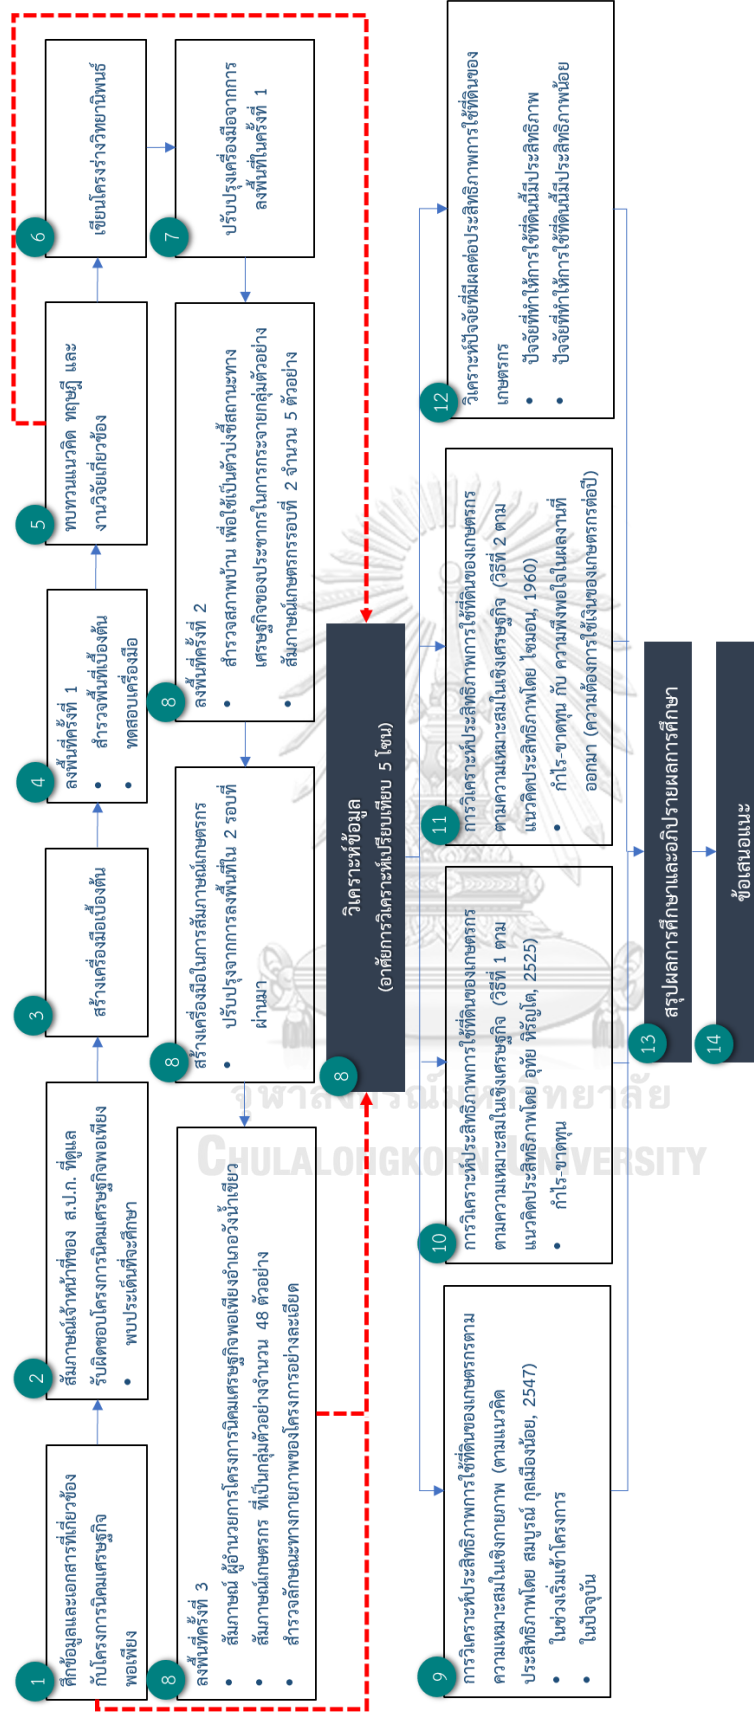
1
ศึกษาข้อมูลและเอกสารที่เกี่ยวข้องกับโครงการนิคมเศรษฐกิจพอเพียง

2
สัมภาษณ์เจ้าหน้าที่ของ ส.ป.ก. ที่ดูแลรับผิดชอบโครงการนิคมเศรษฐกิจพอเพียง
• พบประเด็นที่จะศึกษา

3
สร้างเครื่องมือเบื้องต้น

4
ลงพื้นที่ครั้งที่ 1
• สำรวจพื้นที่เบื้องต้น
• ทดสอบเครื่องมือ

5
ทบทวนแนวคิด ทฤษฎี และงานวิจัยที่เกี่ยวข้อง

6
เขียนโครงร่างวิทยานิพนธ์

7
ปรับปรุงเครื่องมือจากการลงพื้นที่ในครั้งที่ 1

8
ลงพื้นที่ครั้งที่ 2
• สำรวจสภาพบ้าน เพื่อใช้เป็นตัวบ่งชี้สถานะทางเศรษฐกิจของประชากรในการกระจายกลุ่มตัวอย่าง
• สัมภาษณ์เกษตรกรรอบที่ 2 จำนวน 5 ตัวอย่าง

8
สร้างเครื่องมือในการสัมภาษณ์เกษตรกร
• ปรับปรุงจากการลงพื้นที่ใน 2 รอบที่ผ่านมา

8
ลงพื้นที่ครั้งที่ 3
• สัมภาษณ์ ผู้อำนวยการโครงการนิคมเศรษฐกิจพอเพียงอำเภอวังน้ำเขียว
• สัมภาษณ์เกษตรกร ที่เป็นกลุ่มตัวอย่างจำนวน 48 ตัวอย่าง
• สำรวจลักษณะทางกายภาพของโครงการอย่างละเอียด

8
วิเคราะห์ข้อมูล
(อาศัยการวิเคราะห์เปรียบเทียบ 5 โซน)

9
การวิเคราะห์ประสิทธิภาพการใช้ที่ดินของเกษตรกรตามความเหมาะสมในเชิงกายภาพ (ตามแนวคิดประสิทธิภาพโดย สมบูรณ์ กุลเมืองน้อย, 2547)
• ในช่วงเริ่มเข้าโครงการ
• ในปัจจุบัน

10
การวิเคราะห์ประสิทธิภาพการใช้ที่ดินของเกษตรกรตามความเหมาะสมในเชิงเศรษฐกิจ (วิธีที่ 1 ตามแนวคิดประสิทธิภาพโดย อุทัย หิรัญโต, 2525)
• กำไร-ขาดทุน

11
การวิเคราะห์ประสิทธิภาพการใช้ที่ดินของเกษตรกรตามความเหมาะสมในเชิงเศรษฐกิจ (วิธีที่ 2 ตามแนวคิดประสิทธิภาพโดย ไซมอน, 1960)
• กำไร-ขาดทุน กับ ความพึงพอใจในผลงานที่ออกมา (ความต้องการใช้เงินของเกษตรกรต่อปี)

12
วิเคราะห์ปัจจัยที่มีผลต่อประสิทธิภาพการใช้ที่ดินของเกษตรกร
• ปัจจัยที่ทำให้การใช้ที่ดินมีประสิทธิภาพ
• ปัจจัยที่ทำให้การใช้ที่ดินมีประสิทธิภาพน้อย

13
สรุปผลการศึกษาและอภิปรายผลการศึกษา

14
ข้อเสนอแนะ

จุฬาลงกรณ์มหาวิทยาลัย
CHULALONGKORN UNIVERSITY